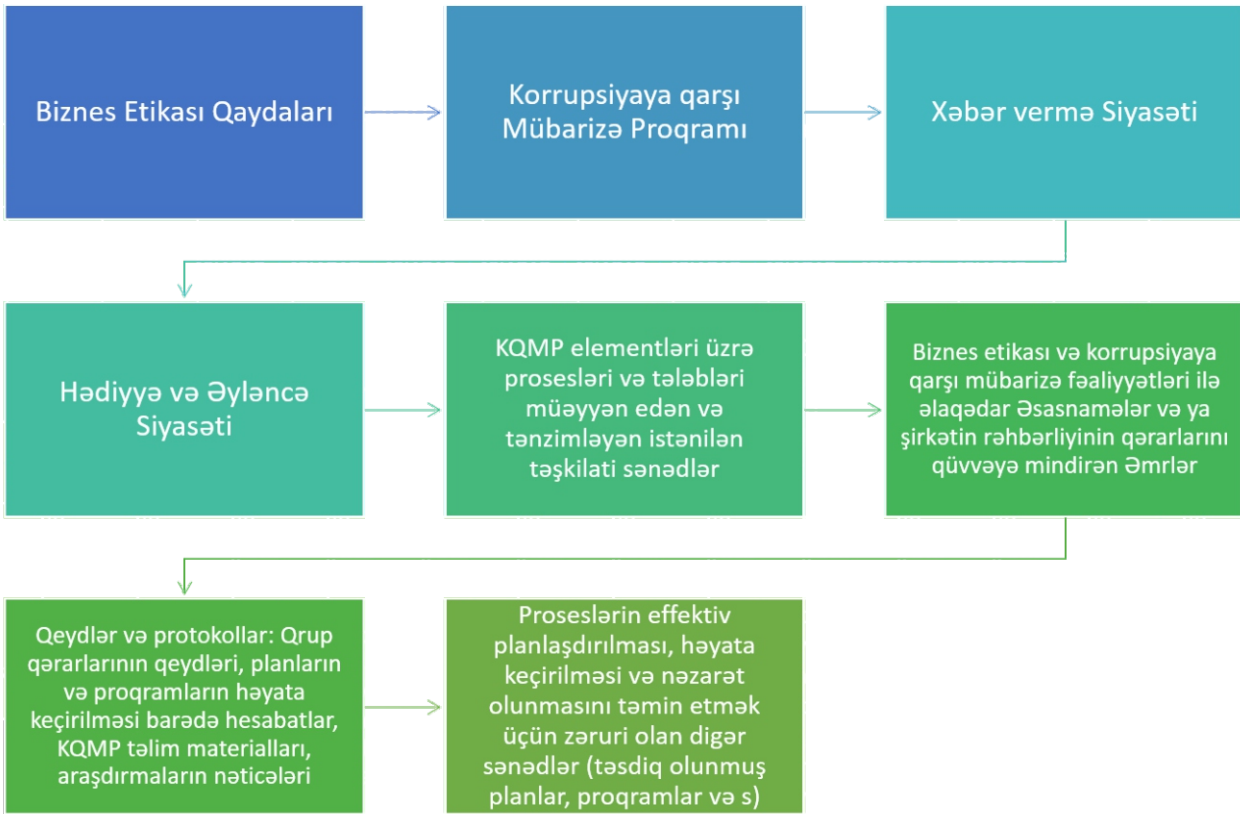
Biznes Etikası Qaydaları

Korrupsiyaya qarşı Mübarizə Proqramı

Xəbər vermə Siyasəti

Hədiyyə və Əyləncə Siyasəti

KQMP elementləri üzrə prosesləri və tələbləri müəyyən edən və tənzimləyən istənilən təşkilati sənədlər

Biznes etikası və korrupsiyaya qarşı mübarizə fəaliyyətləri ilə əlaqədar Əsasnamələr və ya şirkətin rəhbərliyinin qərarlarını qüvvəyə mindirən Əmrlər

Qeydlər və protokollar: Qrup qərarlarının qeydləri, planların və proqramların həyata keçirilməsi barədə hesabatlar, KQMP təlim materialları, araşdırmaların nəticələri

Proseslərin effektiv planlaşdırılması, həyata keçirilməsi və nəzarət olunmasını təmin etmək üçün zəruri olan digər sənədlər (təsdiq olunmuş planlar, proqramlar və s)